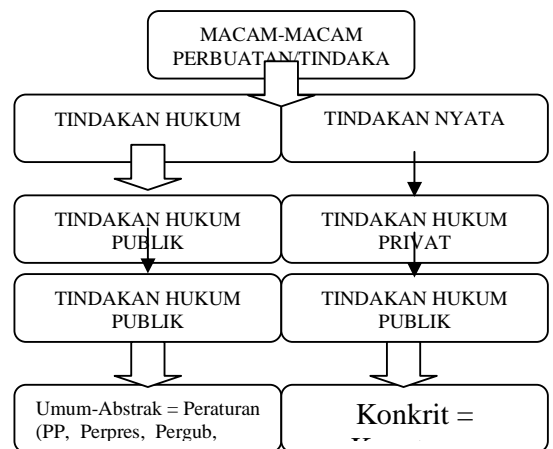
MACAM-MACAM PERBUATAN/TINDAKA

TINDAKAN HUKUM

TINDAKAN NYATA

TINDAKAN HUKUM PUBLIK

TINDAKAN HUKUM PRIVAT

TINDAKAN HUKUM PUBLIK

TINDAKAN HUKUM PUBLIK

Umum-Abstrak = Peraturan (PP, Perpres, Pergub, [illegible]

Konkrit = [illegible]